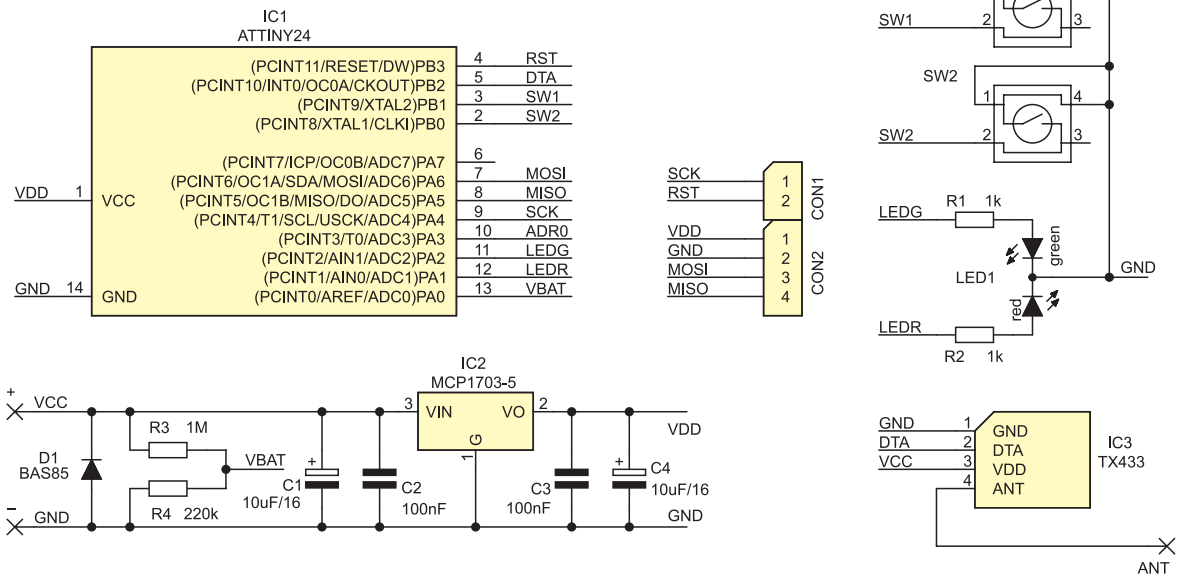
IC1
ATTINY24

(PCINT11/RESET/DW)PB3
(PCINT10/INT0/OC0A/CKOUT)PB2
(PCINT9/XTAL2)PB1
(PCINT8/XTAL1/CLKI)PB0
(PCINT7/ICP/OC0B/ADC7)PA7
(PCINT6/OC1A/SDA/MOSI/ADC6)PA6
(PCINT5/OC1B/MISO/DO/ADC5)PA5
(PCINT4/T1/SCL/USCK/ADC4)PA4
(PCINT3/T0/ADC3)PA3
(PCINT2/AIN1/ADC2)PA2
(PCINT1/AIN0/ADC1)PA1
(PCINT0/AREF/ADC0)PA0

4 RST
5 DTA
3 SW1
2 SW2
6
7 MOSI
8 MISO
9 SCK
10 ADR0
11 LEDG
12 LEDR
13 VBAT

VDD 1 VCC
GND 14 GND

SCK 1
RST 2
CON1

VDD 1
GND 2
MOSI 3
MISO 4
CON2

SW1 2 3
SW2
1 4
SW2 2 3

LEDG R1 1k
green
LED1
GND
red
LEDR R2 1k

IC2
MCP1703-5
+ VCC
3 VIN VO 2
G
1
VDD
R3 1M
VBAT
D1
BAS85
R4 220k
C1 10uF/16
C2 100nF
C3 100nF
C4 10uF/16
− GND
GND

GND 1 GND
DTA 2 DTA
VCC 3 VDD
4 ANT
IC3
TX433
ANT